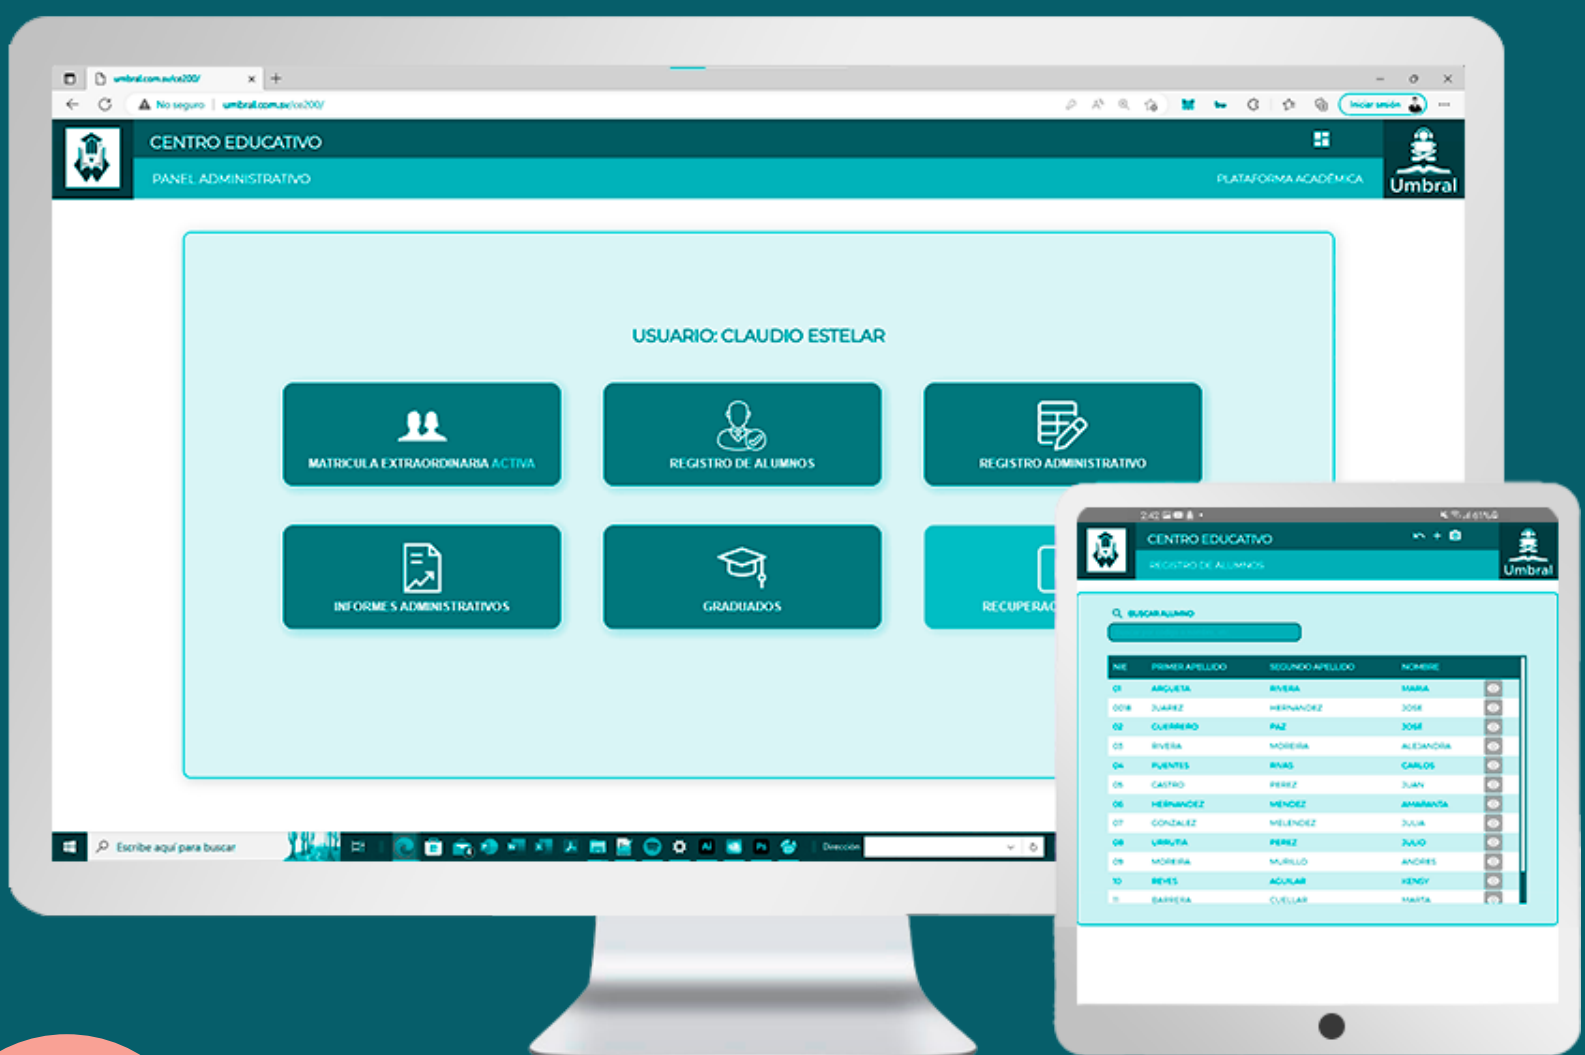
umbral.com.sv/ce200/
No seguro | umbral.com.sv/ce200/
Iniciar sesión

CENTRO EDUCATIVO
PANEL ADMINISTRATIVO
PLATAFORMA ACADÉMICA
Umbral

USUARIO: CLAUDIO ESTELAR

MATRICULA EXTRAORDINARIA ACTIVA
REGISTRO DE ALUMNOS
REGISTRO ADMINISTRATIVO
INFORMES ADMINISTRATIVOS
GRADUADOS
RECUPERAC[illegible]

Escribe aquí para buscar
Dirección

CENTRO EDUCATIVO
REGISTRO DE ALUMNOS
Umbral

BUSCAR ALUMNO

| NIE | PRIMER APELLIDO | SEGUNDO APELLIDO | NOMBRE |
|---|---|---|---|
| 01 | ARGUETA | RIVERA | MARIA |
| 0018 | JUAREZ | HERNANDEZ | JOSE |
| 02 | GUERRERO | PAZ | JOSE |
| 03 | RIVERA | MOREIRA | ALEJANDRA |
| 04 | PUENTES | RIVAS | CARLOS |
| 05 | CASTRO | PEREZ | JUAN |
| 06 | HERNANDEZ | MENDEZ | AMARANTA |
| 07 | GONZALEZ | MELENDEZ | JULIA |
| 08 | URRUTIA | PEREZ | JULIO |
| 09 | MOREIRA | MURILLO | ANDRES |
| 10 | REYES | AGUILAR | KENSY |
| 11 | BARRERA | CUELLAR | MARTA |